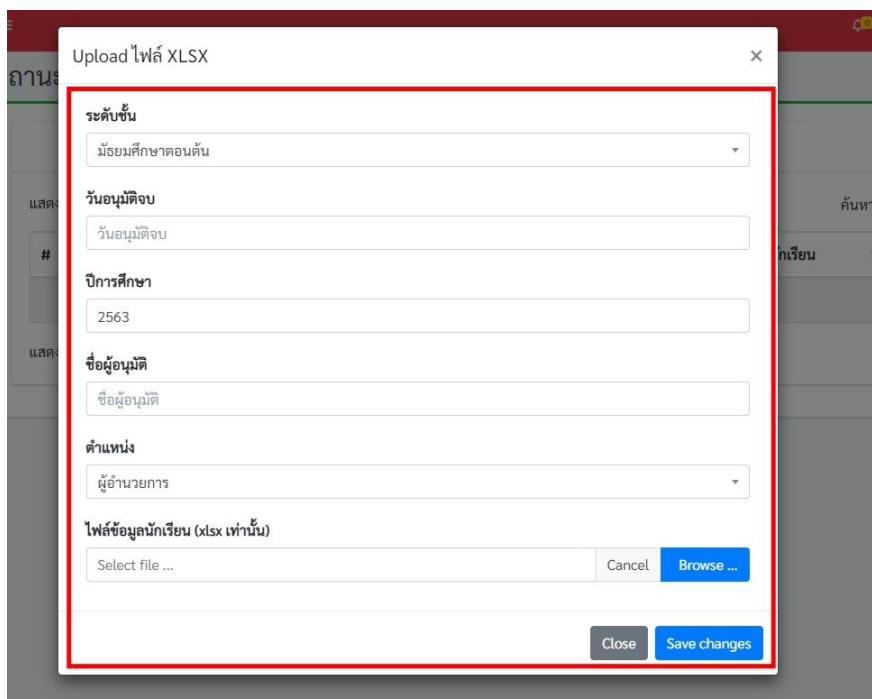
Upload ไฟล์ XLSX ×

ถานะ

แสดง

ค้นหา

#

กเรียน

แสดง

ระดับชั้น

มัธยมศึกษาตอนต้น

วันอนุมัติจบ

วันอนุมัติจบ

ปีการศึกษา

2563

ชื่อผู้อนุมัติ

ชื่อผู้อนุมัติ

ตำแหน่ง

ผู้อำนวยการ

ไฟล์ข้อมูลนักเรียน (xlsx เท่านั้น)

Select file ...

Cancel

Browse ...

Close

Save changes